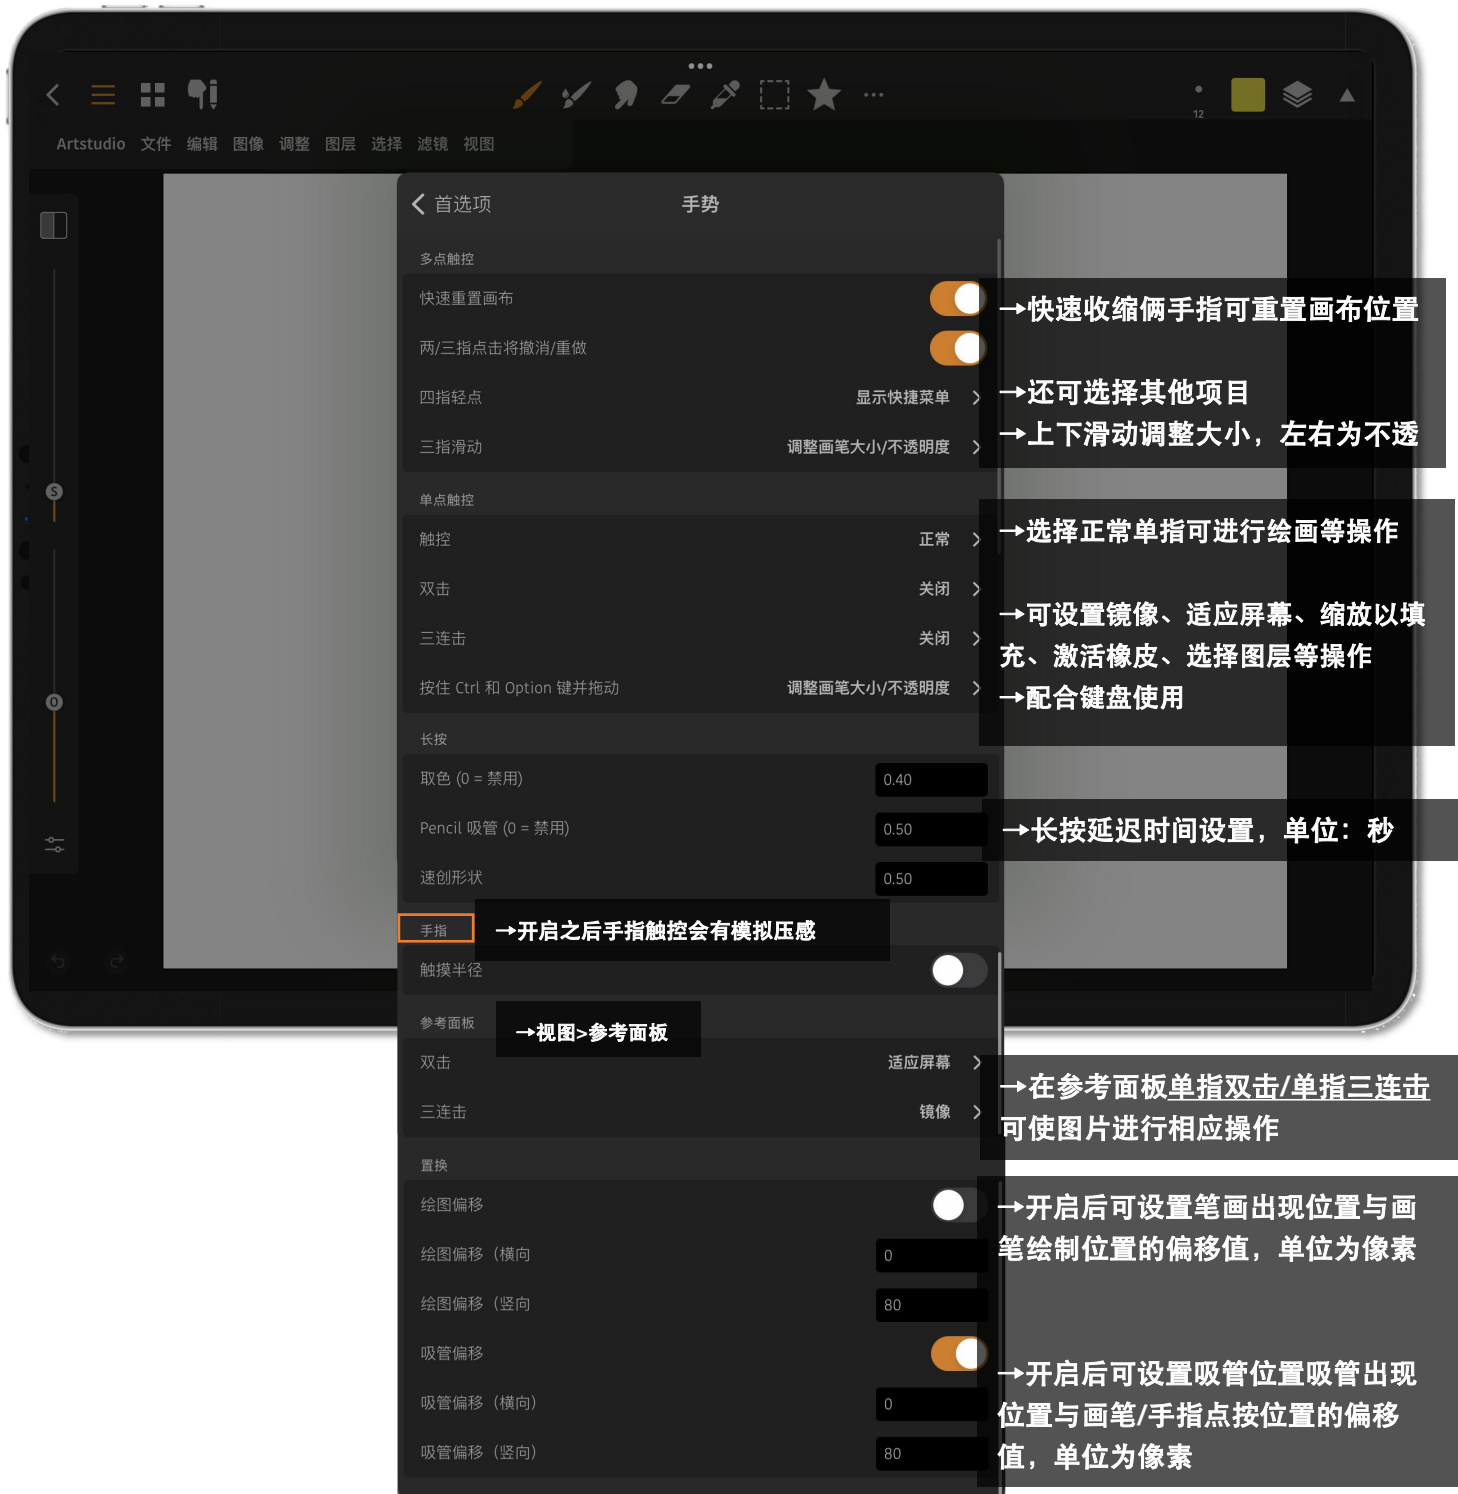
Artstudio 文件 编辑 图像 调整 图层 选择 滤镜 视图

12

S

O

首选项 手势

多点触控

快速重置画布

两/三指点击将撤消/重做

四指轻点 显示快捷菜单

三指滑动 调整画笔大小/不透明度

→快速收缩俩手指可重置画布位置

→还可选择其他项目

→上下滑动调整大小，左右为不透

单点触控

触控 正常

双击 关闭

三连击 关闭

按住 Ctrl 和 Option 键并拖动 调整画笔大小/不透明度

→选择正常单指可进行绘画等操作

→可设置镜像、适应屏幕、缩放以填充、激活橡皮、选择图层等操作

→配合键盘使用

长按

取色 (0 = 禁用) 0.40

Pencil 吸管 (0 = 禁用) 0.50

速创形状 0.50

→长按延迟时间设置，单位：秒

手指

→开启之后手指触控会有模拟压感

触摸半径

参考面板

→视图>参考面板

双击 适应屏幕

三连击 镜像

→在参考面板单指双击/单指三连击可使图片进行相应操作

置换

绘图偏移

绘图偏移（横向 0

绘图偏移（竖向 80

→开启后可设置笔画出现位置与画笔绘制位置的偏移值，单位为像素

吸管偏移

吸管偏移（横向） 0

吸管偏移（竖向） 80

→开启后可设置吸管位置吸管出现位置与画笔/手指点按位置的偏移值，单位为像素